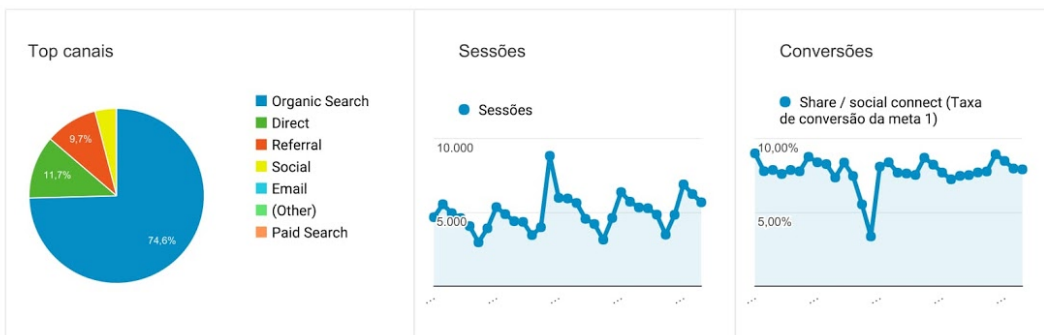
Top canais

9,7%
11,7%
74,6%

Organic Search
Direct
Referral
Social
Email
(Other)
Paid Search

Sessões

Sessões

10.000
5.000

...
...
...
...
...

Conversões

Share / social connect (Taxa de conversão da meta 1)

10,00%
5,00%

...
...
...
...
...